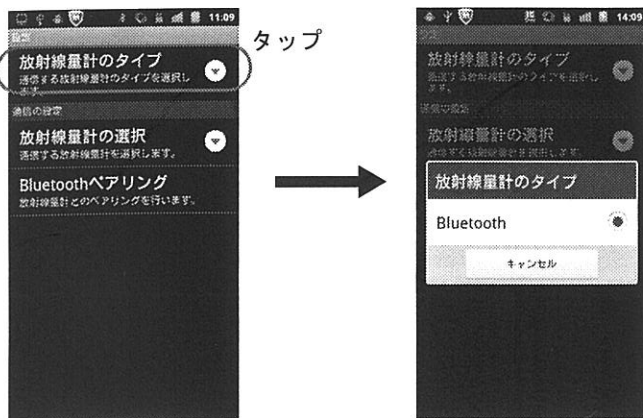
11:09

設定

放射線量計のタイプ

通信する放射線量計のタイプを選択します。

タップ

通信の設定

放射線量計の選択

通信する放射線量計を選択します。

Bluetoothペアリング

放射線量計とのペアリングを行います。

14:09

設定

放射線量計のタイプ

通信する放射線量計のタイプを選択します。

通信の設定

放射線量計の選択

通信する放射線量計を選択します。

放射線量計のタイプ

Bluetooth

キャンセル